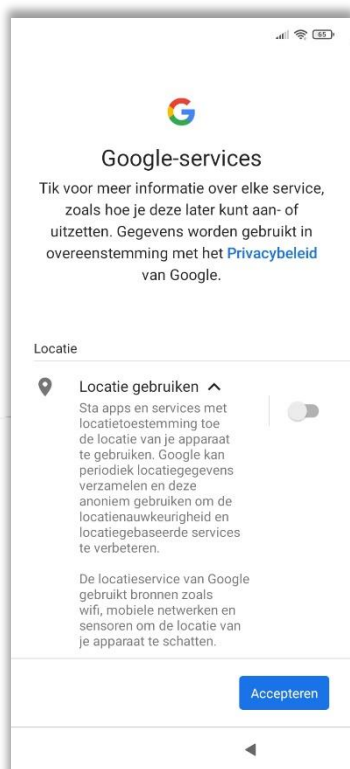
65

G

Google-services

Tik voor meer informatie over elke service, zoals hoe je deze later kunt aan- of uitzetten. Gegevens worden gebruikt in overeenstemming met het Privacybeleid van Google.

Locatie

Locatie gebruiken ^

Sta apps en services met locatietoestemming toe de locatie van je apparaat te gebruiken. Google kan periodiek locatiegegevens verzamelen en deze anoniem gebruiken om de locatienauwkeurigheid en locatiegebaseerde services te verbeteren.

De locatieservice van Google gebruikt bronnen zoals wifi, mobiele netwerken en sensoren om de locatie van je apparaat te schatten.

Accepteren